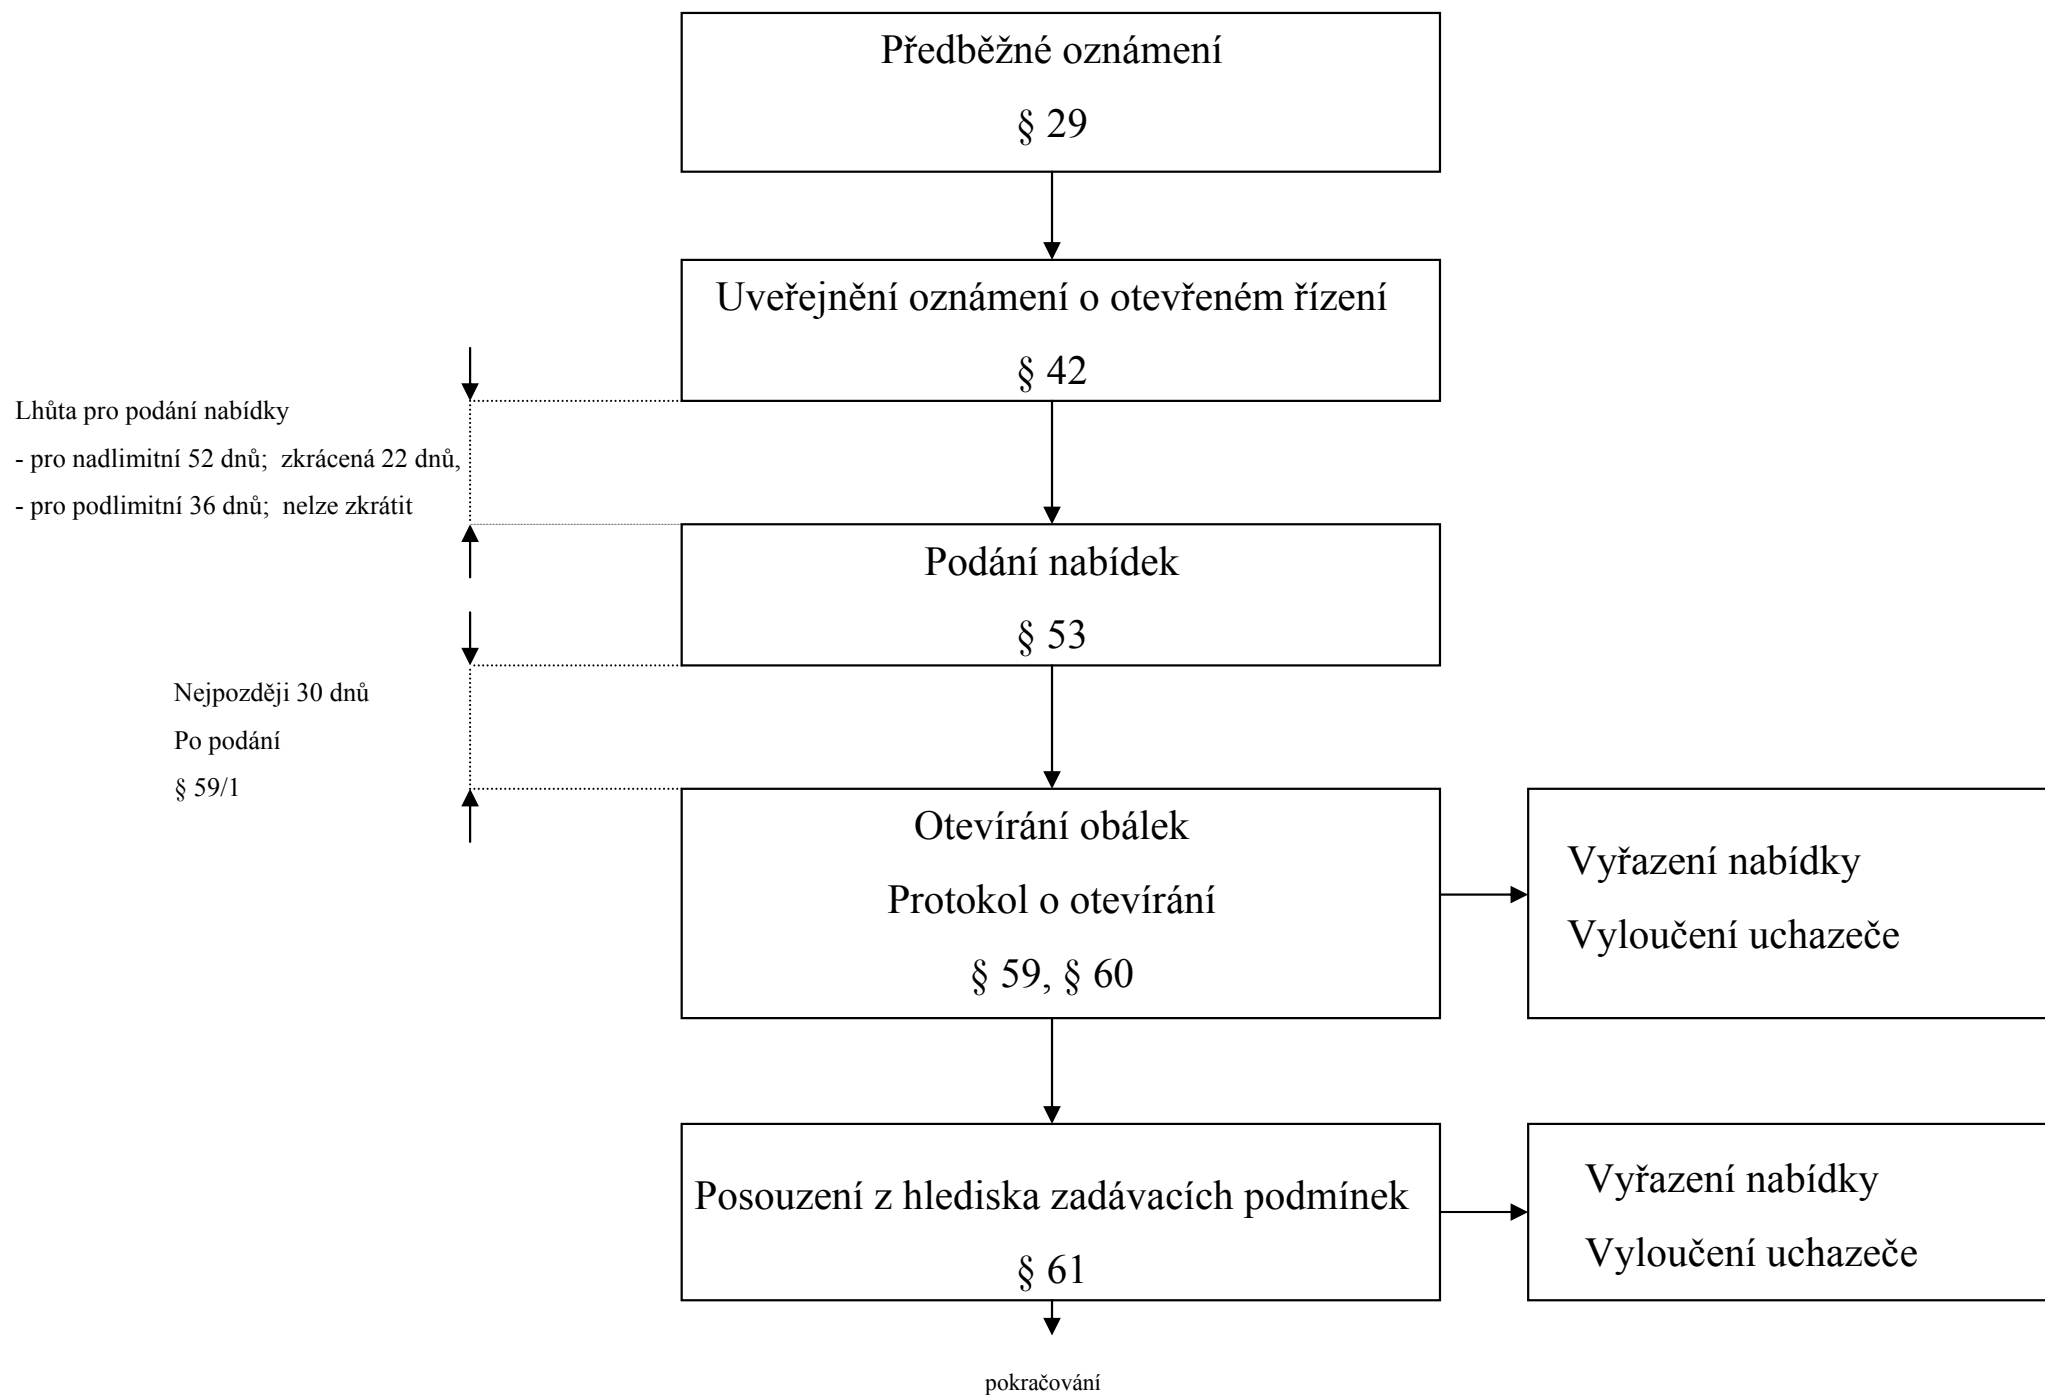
Předběžné oznámení

§ 29

Uveřejnění oznámení o otevřeném řízení

§ 42

Lhůta pro podání nabídky

- pro nadlimitní 52 dnů; zkrácená 22 dnů,

- pro podlimitní 36 dnů; nelze zkrátit

Podání nabídek

§ 53

Nejpozději 30 dnů

Po podání

§ 59/1

Otevírání obálek

Protokol o otevírání

§ 59, § 60

Vyřazení nabídky

Vyloučení uchazeče

Posouzení z hlediska zadávacích podmínek

§ 61

Vyřazení nabídky

Vyloučení uchazeče

pokračování